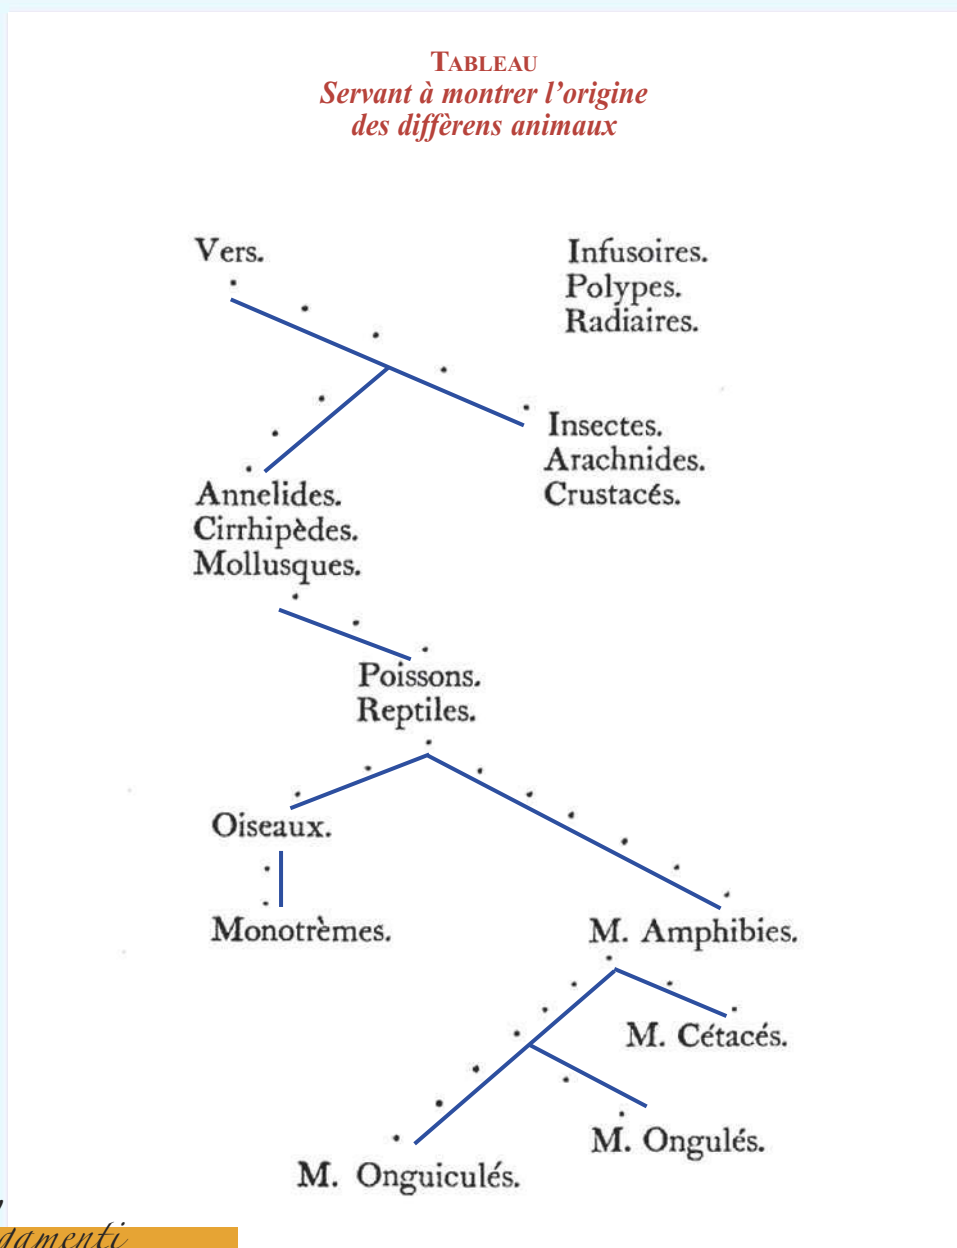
TABLEAU
Servant à montrer l'origine des différens animaux

Vers.

Infusoires.
Polypes.
Radiaires.

Insectes.
Arachnides.
Crustacés.

Annelides.
Cirrhipèdes.
Mollusques.

Poissons.
Reptiles.

Oiseaux.

Monotrèmes.

M. Amphibies.

M. Cétacés.

M. Ongulés.

M. Onguiculés.

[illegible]damenti